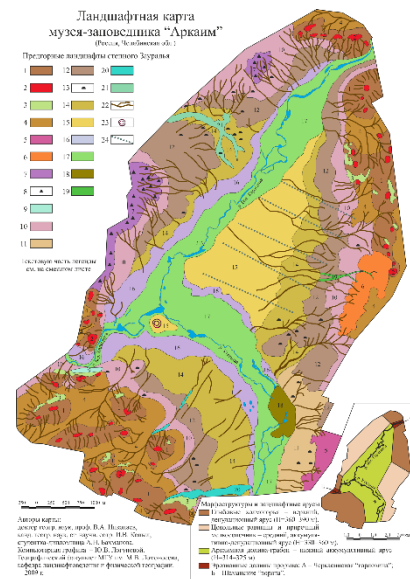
Ландшафтная карта
музея-заповедника "Аркаим"
(Россия, Челябинская обл.)

Предгорные ландшафты степного Зауралья

1
2
3
4
5
6
7
8
9
10
11
12
13
14
15
16
17
18
19
20
21
22
23
24

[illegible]
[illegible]

Авторы карты:
доктор геогр. наук, проф. В.А. Николаев,
канд. геогр. наук, ст. науч. сотр. И.И. Копыл,
студенты-стажеры А.Н. Бунцеловы.
Компьютерная графика – Ю.В. Лагитова.
Географический факультет МГУ им. М.В. Ломоносова,
кафедра ландшафтоведения и физической географии.
2009 г.

Мезоструктуры и ландшафтные ярусы
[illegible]
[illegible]
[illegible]
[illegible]
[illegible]
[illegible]
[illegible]